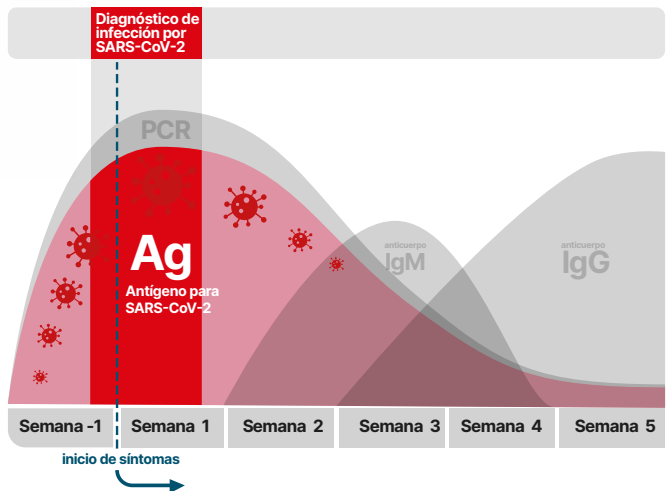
Diagnóstico de infección por SARS-CoV-2

PCR

Ag
Antígeno para SARS-CoV-2

anticuerpo
IgM

anticuerpo
IgG

| Semana -1 | Semana 1 | Semana 2 | Semana 3 | Semana 4 | Semana 5 |
|---|---|---|---|---|---|

inicio de síntomas